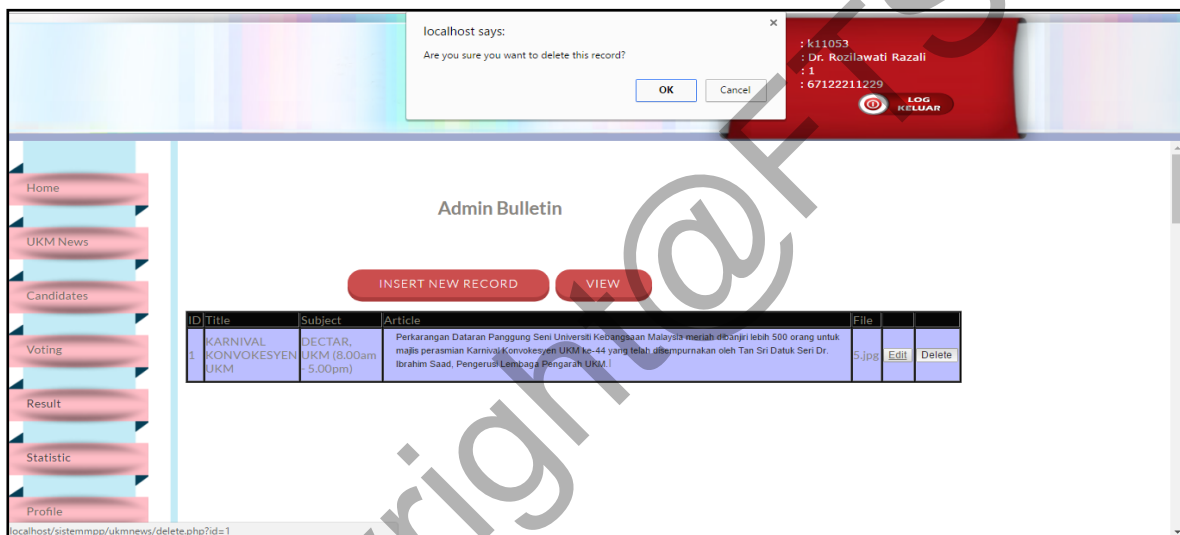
localhost says:

Are you sure you want to delete this record?

OK

Cancel

: k11053
: Dr. Rozilawati Razali
: 1
: 67122211229

LOG KELUAR

Home

UKM News

Candidates

Voting

Result

Statistic

Profile

Admin Bulletin

INSERT NEW RECORD

VIEW

| ID | Title | Subject | Article | File | | |
|---|---|---|---|---|---|---|
| 1 | KARNIVAL KONVOKESYEN UKM | DECTAR, UKM (8.00am - 5.00pm) | Perkarangan Dataran Panggung Seni Universiti Kebangsaan Malaysia meriah dibanjiri lebih 500 orang untuk majlis perasmian Karnival Konvokesyen UKM ke-44 yang telah disempurnakan oleh Tan Sri Datuk Seri Dr. Ibrahim Saad, Pengerusi Lembaga Pengarah UKM. | 5.jpg | Edit | Delete |

localhost/sistemmpp/ukmnews/delete.php?id=1

Copyright@FTSM